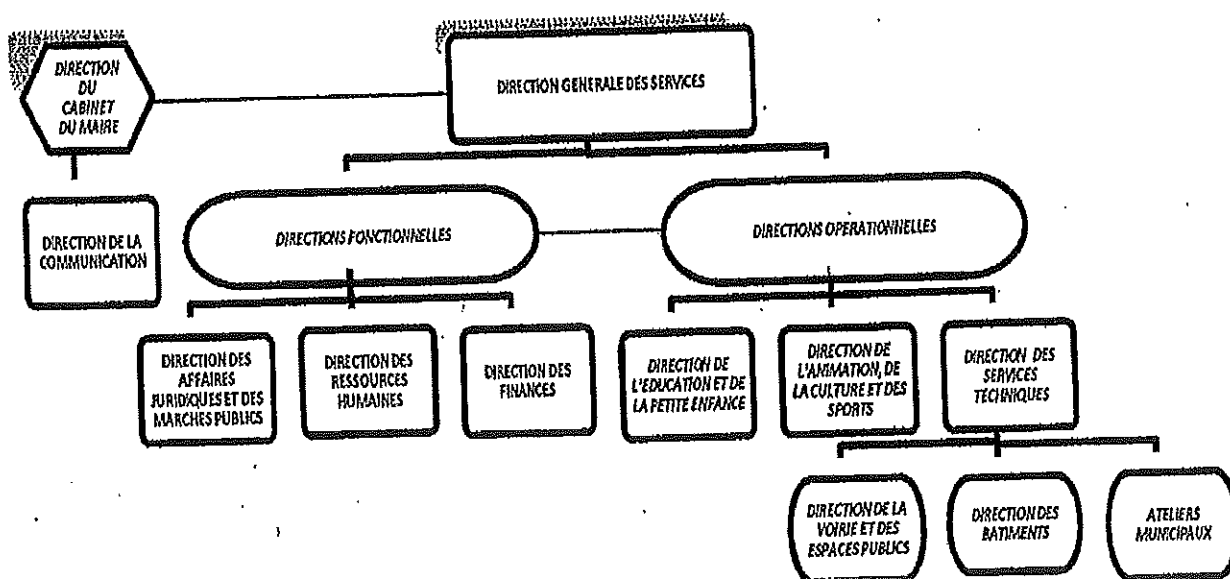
DIRECTION DU CABINET DU MAIRE

DIRECTION GENERALE DES SERVICES

DIRECTION DE LA COMMUNICATION

DIRECTIONS FONCTIONNELLES

DIRECTIONS OPERATIONNELLES

DIRECTION DES AFFAIRES JURIDIQUES ET DES MARCHES PUBLICS

DIRECTION DES RESSOURCES HUMAINES

DIRECTION DES FINANCES

DIRECTION DE L'EDUCATION ET DE LA PETITE ENFANCE

DIRECTION DE L'ANIMATION, DE LA CULTURE ET DES SPORTS

DIRECTION DES SERVICES TECHNIQUES

DIRECTION DE LA VOIRIE ET DES ESPACES PUBLICS

DIRECTION DES BATIMENTS

ATELIERS MUNICIPAUX